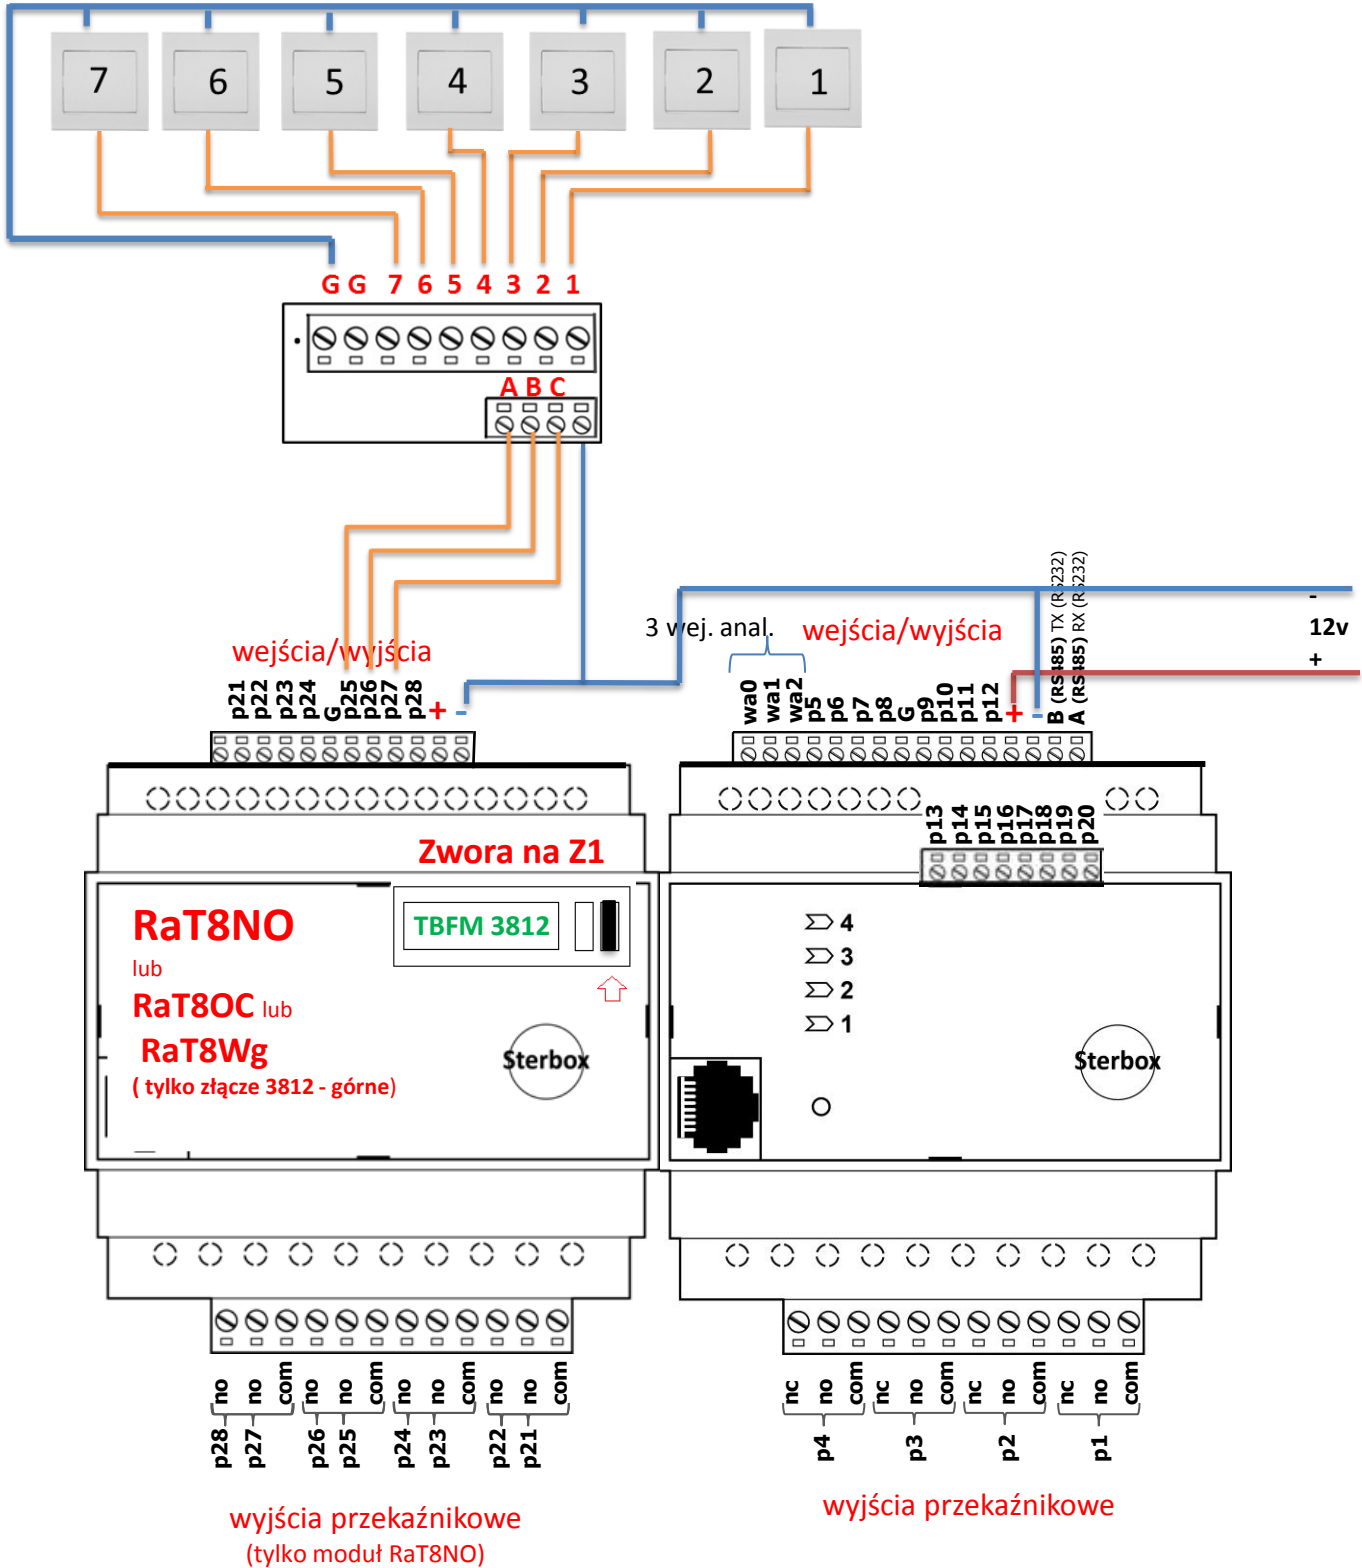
7 6 5 4 3 2 1

G G 7 6 5 4 3 2 1

A B C

wejścia/wyjścia

p21 p22 p23 p24 G p25 p26 p27 p28 + -

3 wej. anal.

wejścia/wyjścia

wa0 wa1 wa2 p5 p6 p7 p8 G p9 p10 p11 p12 + - B (RS485) TX (RS232) A (RS485) RX (RS232)

-
12v
+

p13 p14 p15 p16 p17 p18 p19 p20

Zwora na Z1

RaT8NO
lub
RaT8OC lub
RaT8Wg
( tylko złącze 3812 - górne)

TBFM 3812

Sterbox

4
3
2
1

Sterbox

no no com no no com no no com no no com
p28 p27 p26 p25 p24 p23 p22 p21

nc no com nc no com nc no com nc no com
p4 p3 p2 p1

wyjścia przekaźnikowe
(tylko moduł RaT8NO)

wyjścia przekaźnikowe